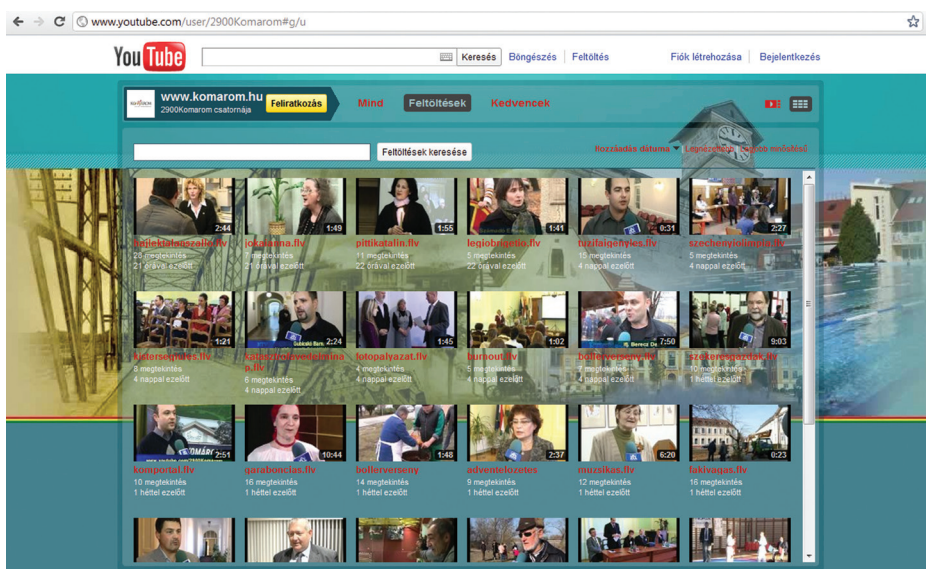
www.youtube.com/user/2900Komarom#g/u

YouTube

Keresés Böngészés Feltöltés Fiók létrehozása Bejelentkezés

www.komarom.hu
2900Komarom csatornája
Feliratkozás

Mind Feltöltések Kedvencek

Feltöltések keresése

Hozzáadás dátuma Legnézettebb Legjobb minősítésű

2:44
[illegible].flv
28 megtekintés
21 órával ezelőtt

1:49
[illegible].flv
7 megtekintés
21 órával ezelőtt

1:55
pittikatalin.flv
11 megtekintés
22 órával ezelőtt

1:41
legiobrigetio.flv
5 megtekintés
22 órával ezelőtt

8:31
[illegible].flv
15 megtekintés
4 nappal ezelőtt

2:27
szechenyiolimpia.flv
5 megtekintés
4 nappal ezelőtt

1:21
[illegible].flv
8 megtekintés
4 nappal ezelőtt

2:24
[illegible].flv
6 megtekintés
4 nappal ezelőtt

1:45
fotopalyazat.flv
4 megtekintés
4 nappal ezelőtt

1:02
burnout.flv
5 megtekintés
4 nappal ezelőtt

7:50
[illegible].flv
7 megtekintés
4 nappal ezelőtt

9:03
szekeresgazdak.flv
10 megtekintés
1 héttel ezelőtt

2:51
komportal.flv
10 megtekintés
1 héttel ezelőtt

10:44
garaboncias.flv
16 megtekintés
1 héttel ezelőtt

1:48
bollerverseny
14 megtekintés
1 héttel ezelőtt

2:37
adventelozetes
9 megtekintés
1 héttel ezelőtt

6:20
muzsikas.flv
12 megtekintés
1 héttel ezelőtt

0:23
fakivagas.flv
16 megtekintés
1 héttel ezelőtt